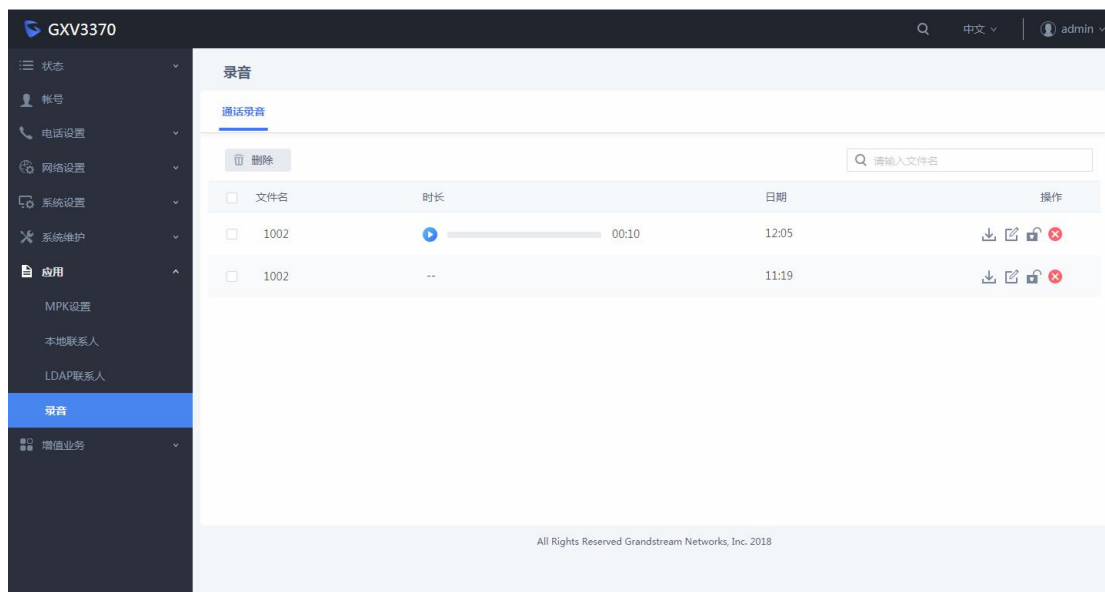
GXV3370

中文

admin

状态

帐号

电话设置

网络设置

系统设置

系统维护

应用

MPK设置

本地联系人

LDAP联系人

录音

增值业务

录音

通话录音

删除

请输入文件名

| 文件名 | 时长 | 日期 | 操作 |
|---|---|---|---|
| 1002 | 00:10 | 12:05 | |
| 1002 | -- | 11:19 | |

All Rights Reserved Grandstream Networks, Inc. 2018